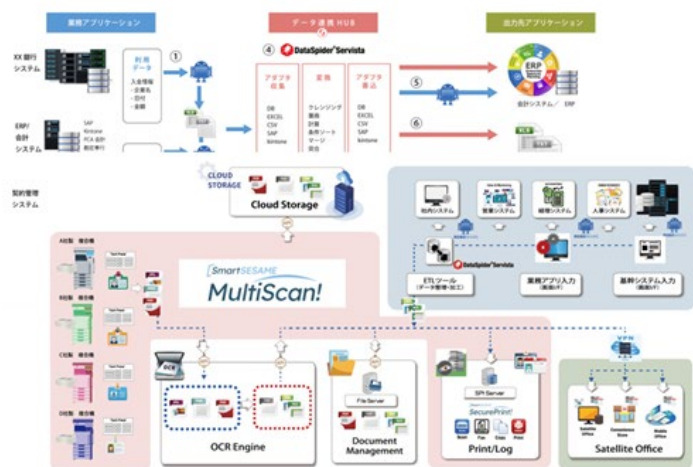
業務アプリケーション

データ連携 HUB

出力先アプリケーション

XX 銀行 システム

利用 データ
入金情報
企業名
日付
金額

①

④ DataSpider Servista

アダプタ 収集
DB
EXCEL
CSV
SAP
kintone

変換
クレンジング
置換
計算
条件ソート
マージ
統合

アダプタ 書込
DB
EXCEL
CSV
SAP
kintone

⑤

⑥

ERP

会計システム／ ERP

ERP/ 会計 システム

SAP
Kintone
PCA 会計
勘定奉行

契約管理 システム

CLOUD STORAGE

Cloud Storage

A社製 複合機

B社製 複合機

C社製 複合機

D社製 複合機

SmartSESAME

MultiScan!

社内システム

営業システム

経理システム

人事システム

DataSpider Servista

ETLツール (データ整理・加工)

業務アプリ入力 (連携I/F)

基幹システム入力 (連携I/F)

OCR

OCR Engine

File Server

Document Management

SPI Server

SecurePrint!

Print/Log

VPN

Satellite Office

Convenience Store

Satellite Office